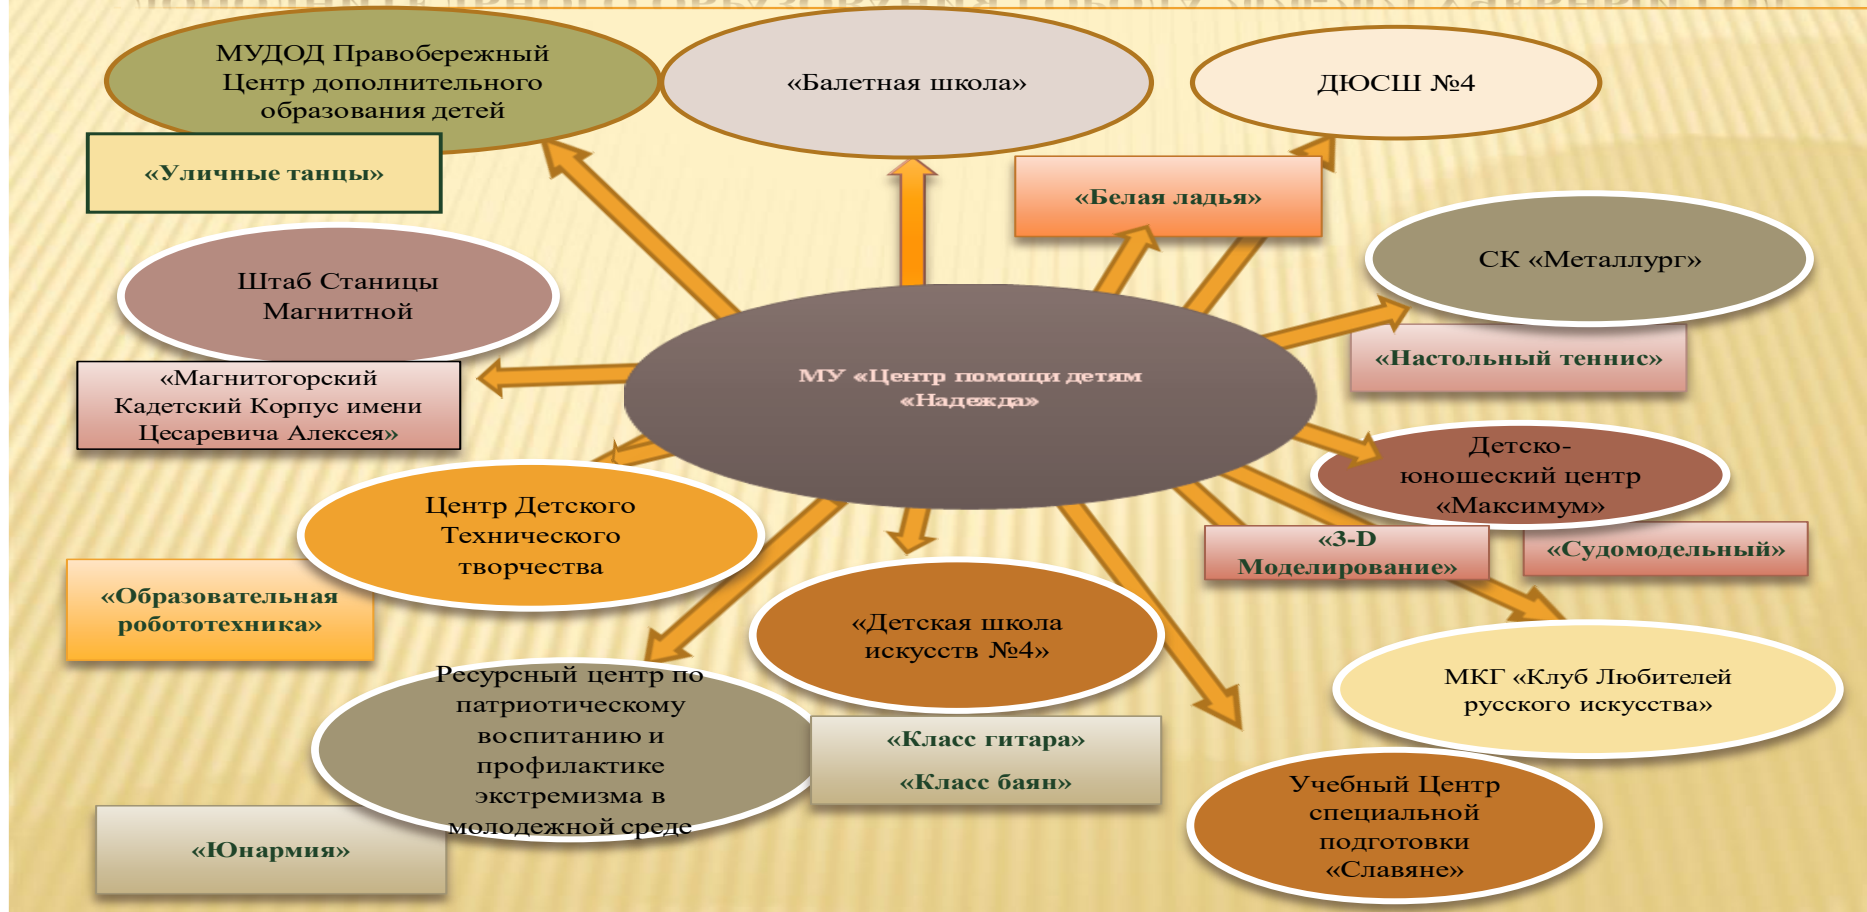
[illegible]

МУДОД Правобережный Центр дополнительного образования детей

«Балетная школа»

ДЮСШ №4

«Уличные танцы»

«Белая ладья»

Штаб Станицы Магнитной

СК «Металлург»

«Настольный теннис»

«Магнитогорский Кадетский Корпус имени Цесаревича Алексея»

МУ «Центр помощи детям «Надежда»

Детско-юношеский центр «Максимум»

Центр Детского Технического творчества

«3-D Моделирование»

«Судомодельный»

«Образовательная робототехника»

«Детская школа искусств №4»

МКГ «Клуб Любителей русского искусства»

Ресурсный центр по патриотическому воспитанию и профилактике экстремизма в молодежной среде

«Класс гитара»

«Класс баян»

Учебный Центр специальной подготовки «Славяне»

«Юнармия»